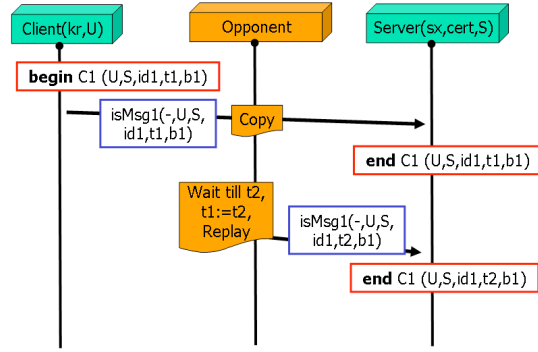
Client(kr,U)

Opponent

Server(sx,cert,S)

**begin** C1 (U,S,id1,t1,b1)

isMsg1(-,U,S, id1,t1,b1)

Copy

**end** C1 (U,S,id1,t1,b1)

Wait till t2, t1:=t2, Replay

isMsg1(-,U,S, id1,t2,b1)

**end** C1 (U,S,id1,t2,b1)